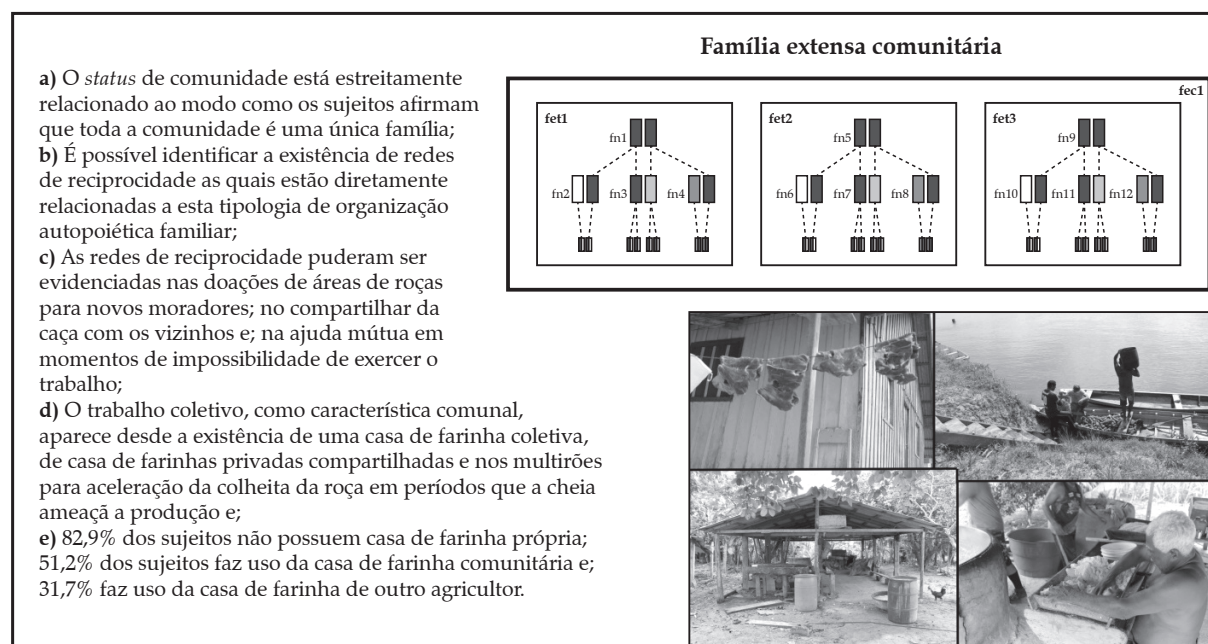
a) O *status* de comunidade está estreitamente relacionado ao modo como os sujeitos afirmam que toda a comunidade é uma única família;
b) É possível identificar a existência de redes de reciprocidade as quais estão diretamente relacionadas a esta tipologia de organização autopoiética familiar;
c) As redes de reciprocidade puderam ser evidenciadas nas doações de áreas de roças para novos moradores; no compartilhar da caça com os vizinhos e; na ajuda mútua em momentos de impossibilidade de exercer o trabalho;
d) O trabalho coletivo, como característica comunal, aparece desde a existência de uma casa de farinha coletiva, de casa de farinhas privadas compartilhadas e nos multirões para aceleração da colheita da roça em períodos que a cheia ameaçã a produção e;
e) 82,9% dos sujeitos não possuem casa de farinha própria; 51,2% dos sujeitos faz uso da casa de farinha comunitária e; 31,7% faz uso da casa de farinha de outro agricultor.

Família extensa comunitária

fec1

fet1
fn1
fn2 fn3 fn4

fet2
fn5
fn6 fn7 fn8

fet3
fn9
fn10 fn11 fn12